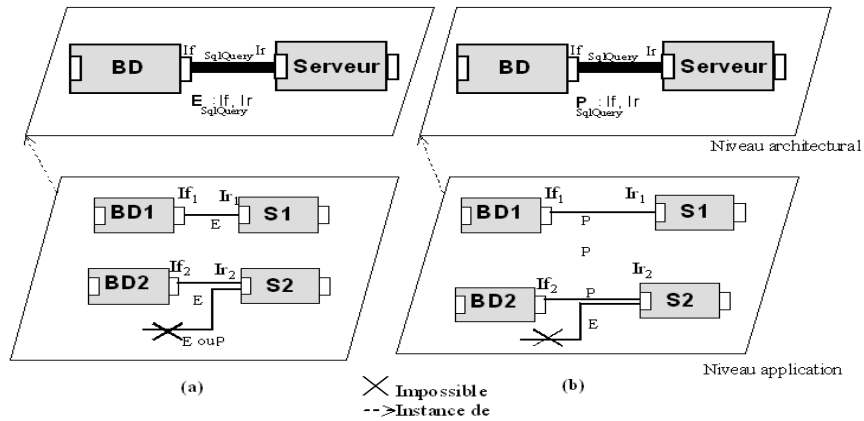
BD
If
SqlQuery
Ir
Serveur
$E_{SqlQuery}$ : If, Ir

BD
If
SqlQuery
Ir
Serveur
$P_{SqlQuery}$ : If, Ir

Niveau architectural

BD1
$If_1$
$Ir_1$
E
S1
BD2
$If_2$
$Ir_2$
S2
E
E ouP

BD1
$If_1$
$Ir_1$
P
S1
P
BD2
$If_2$
$Ir_2$
P
S2
E

Niveau application

(a)
Impossible
Instance de
(b)